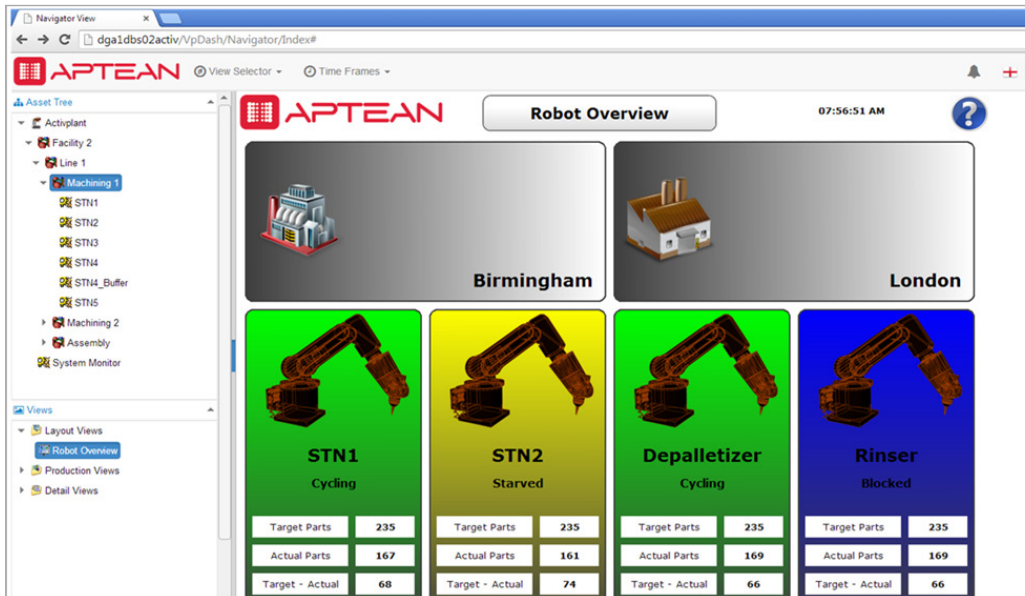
Navigator View

dga1dbs02activ/VpDash/Navigator/Index#

APTEAN

View Selector

Time Frames

Asset Tree

Activplant

Facility 2

Line 1

Machining 1

STN1

STN2

STN3

STN4

STN4_Buffer

STN5

Machining 2

Assembly

System Monitor

Views

Layout Views

Robot Overview

Production Views

Detail Views

APTEAN

Robot Overview

07:56:51 AM

Birmingham

London

STN1

Cycling

| Target Parts | 235 |
|---|---|
| Actual Parts | 167 |
| Target - Actual | 68 |

STN2

Starved

| Target Parts | 235 |
|---|---|
| Actual Parts | 161 |
| Target - Actual | 74 |

Depalletizer

Cycling

| Target Parts | 235 |
|---|---|
| Actual Parts | 169 |
| Target - Actual | 66 |

Rinser

Blocked

| Target Parts | 235 |
|---|---|
| Actual Parts | 169 |
| Target - Actual | 66 |